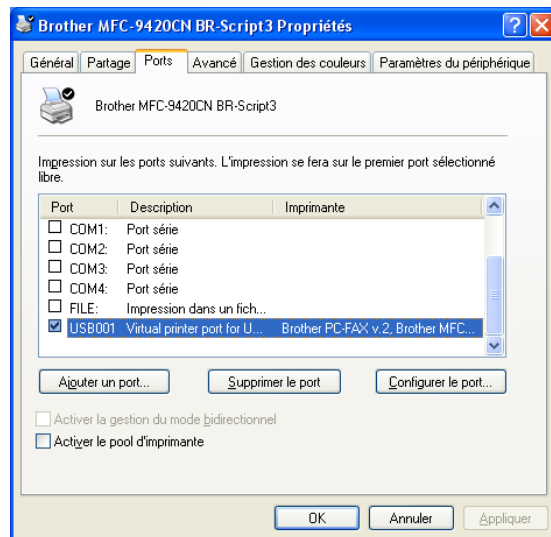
Brother MFC-9420CN BR-Script3 Propriétés

Général | Partage | Ports | Avancé | Gestion des couleurs | Paramètres du périphérique

Brother MFC-9420CN BR-Script3

Impression sur les ports suivants. L'impression se fera sur le premier port sélectionné libre.

| Port | Description | Imprimante |
|---|---|---|
| COM1: | Port série | |
| COM2: | Port série | |
| COM3: | Port série | |
| COM4: | Port série | |
| FILE: | Impression dans un fich... | |
| USB001 | Virtual printer port for U... | Brother PC-FAX v.2, Brother MFC... |

Ajouter un port... | Supprimer le port | Configurer le port...

Activer la gestion du mode bidirectionnel

Activer le pool d'imprimante

OK | Annuler | Appliquer